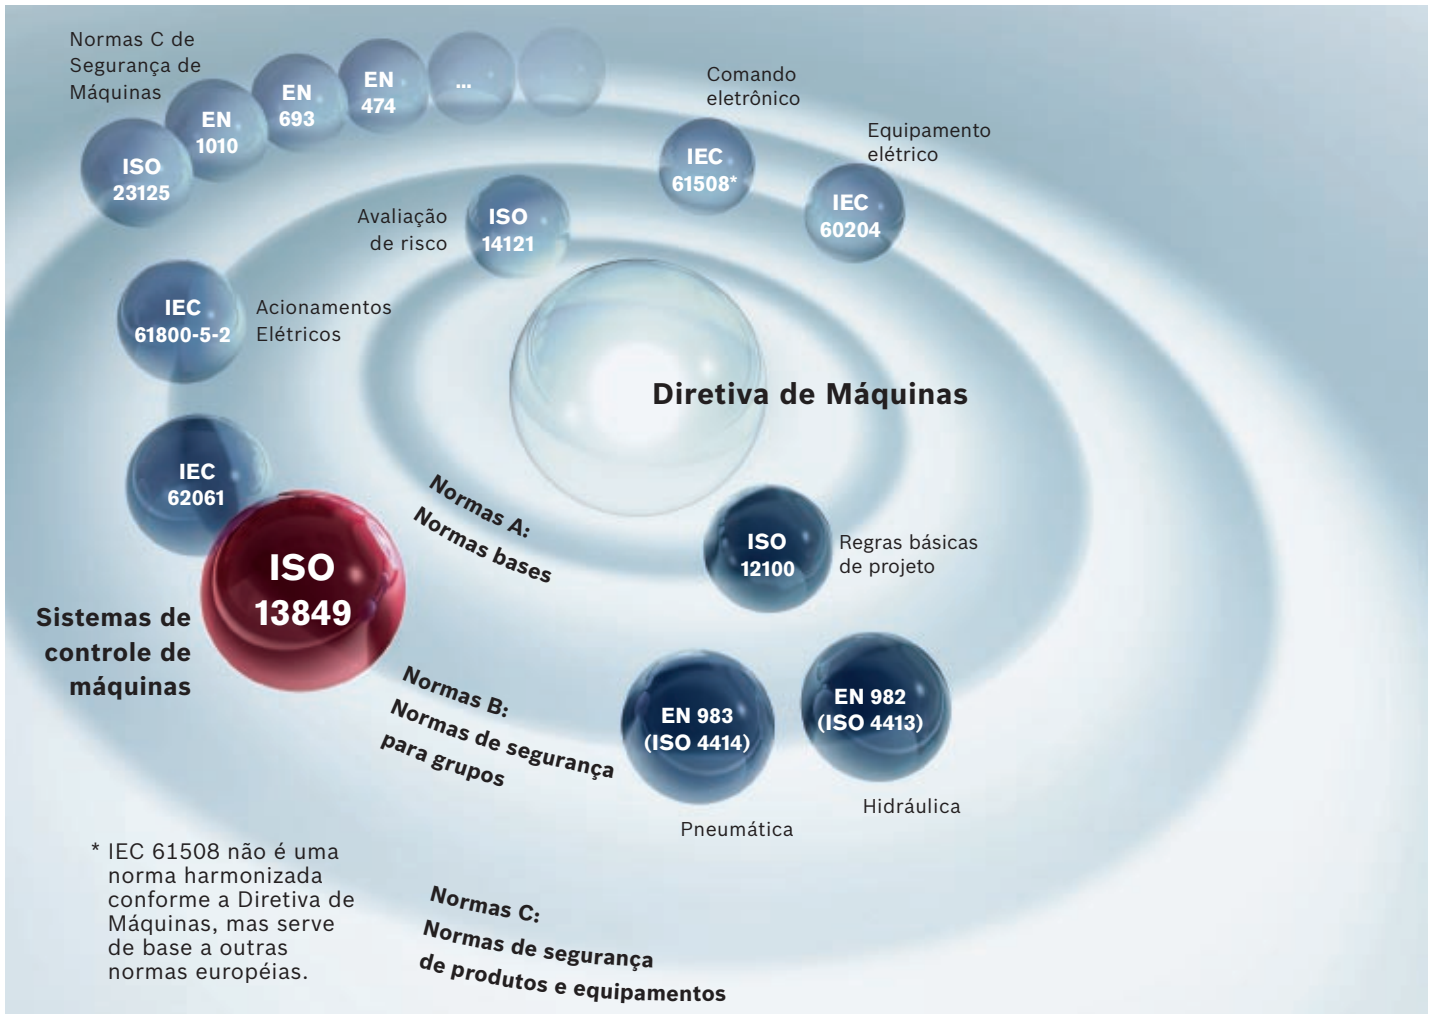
Normas C de Segurança de Máquinas

ISO 23125

EN 1010

EN 693

EN 474

...

Comando eletrônico

IEC 61508*

Equipamento elétrico

IEC 60204

Avaliação de risco

ISO 14121

IEC 61800-5-2

Acionamentos Elétricos

Diretiva de Máquinas

IEC 62061

Normas A: Normas bases

ISO 12100

Regras básicas de projeto

Sistemas de controle de máquinas

ISO 13849

Normas B: Normas de segurança para grupos

EN 983 (ISO 4414)

EN 982 (ISO 4413)

Pneumática

Hidráulica

* IEC 61508 não é uma norma harmonizada conforme a Diretiva de Máquinas, mas serve de base a outras normas européias.

Normas C: Normas de segurança de produtos e equipamentos